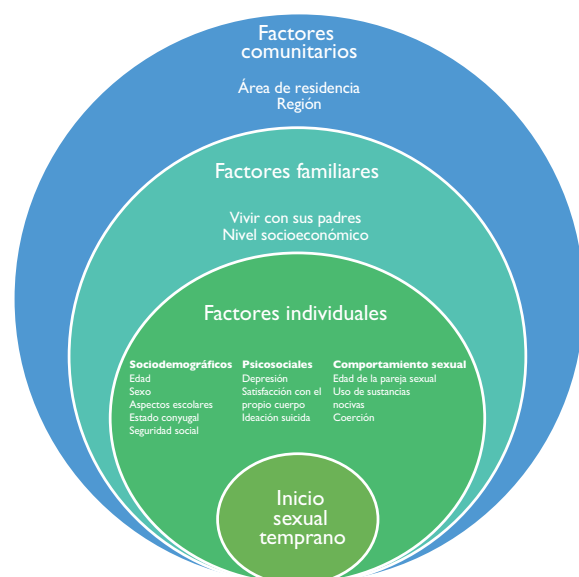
Factores comunitarios

Área de residencia
Región

Factores familiares

Vivir con sus padres
Nivel socioeconómico

Factores individuales

Sociodemográficos
Edad
Sexo
Aspectos escolares
Estado conyugal
Seguridad social

Psicosociales
Depresión
Satisfacción con el propio cuerpo
Ideación suicida

Comportamiento sexual
Edad de la pareja sexual
Uso de sustancias nocivas
Coerción

Inicio sexual temprano